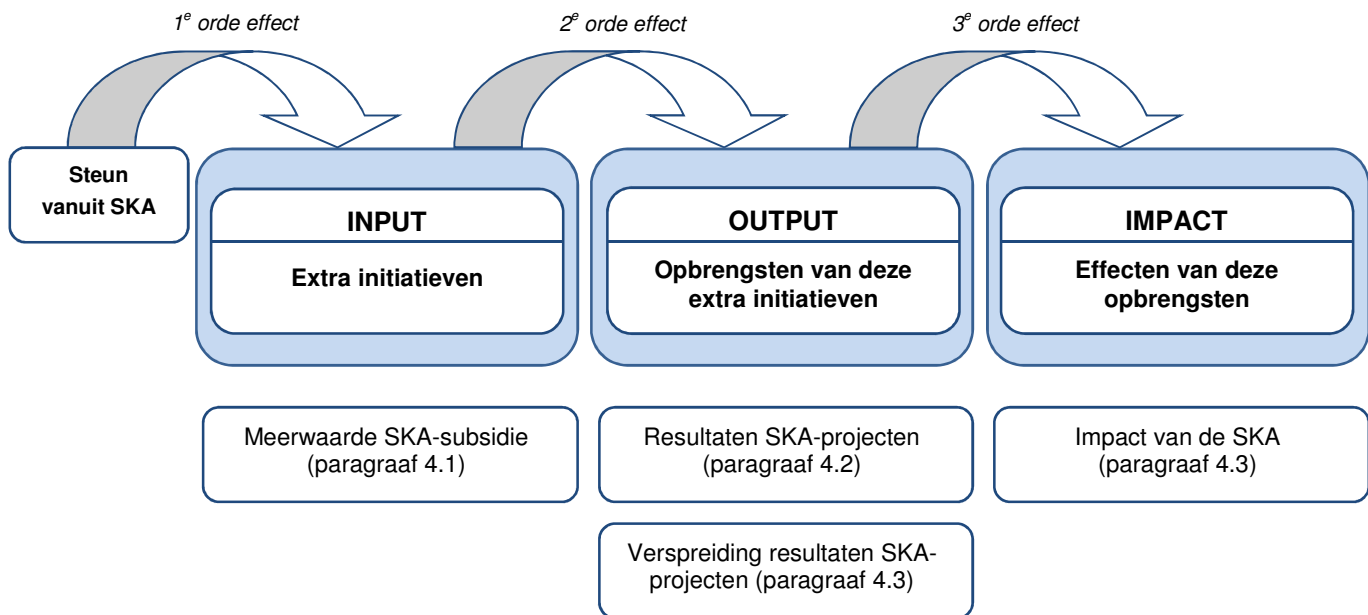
$1^e$ orde effect

$2^e$ orde effect

$3^e$ orde effect

Steun vanuit SKA

INPUT

Extra initiatieven

OUTPUT

Opbrengsten van deze extra initiatieven

IMPACT

Effecten van deze opbrengsten

Meerwaarde SKA-subsidie (paragraaf 4.1)

Resultaten SKA-projecten (paragraaf 4.2)

Impact van de SKA (paragraaf 4.3)

Verspreiding resultaten SKA-projecten (paragraaf 4.3)